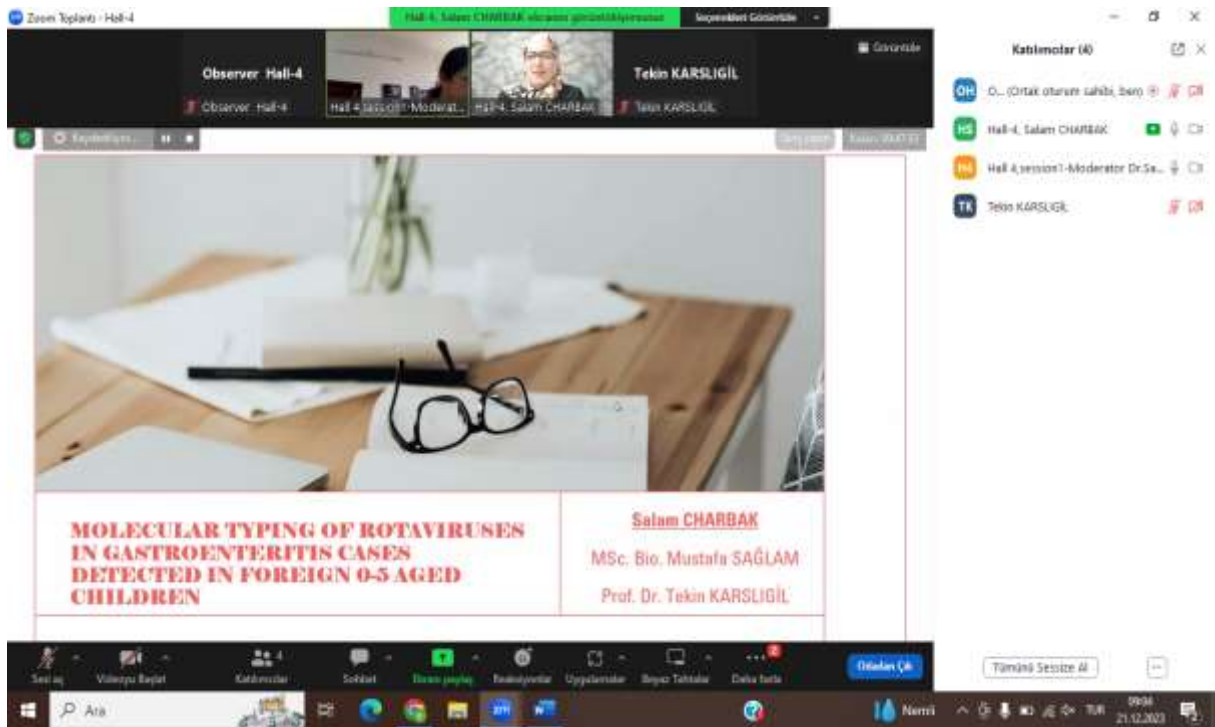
Zoom Toplantı - Hall-4

Hall-4, Salam CHARBAK ekranını görüntülüyorsunuz

Seçenekleri Görüntüle

Görüntüle

Observer Hall-4

Observer Hall-4

Hall 4 session1-Moderat...

Hall-4, Salam CHARBAK

Tekin KARSLIGİL

Tekin KARSLIGİL

Katılımcılar (4)

O... (Ortak oturum sahibi, ben)

Hall-4, Salam CHARBAK

Hall 4 session1-Moderator Dr.Sa...

Tekin KARSLIGİL

Kaydediliyor...

MOLECULAR TYPING OF ROTAVIRUSES IN GASTROENTERITIS CASES DETECTED IN FOREIGN 0-5 AGED CHILDREN

Salam CHARBAK

MSc. Bio. Mustafa SAĞLAM

Prof. Dr. Tekin KARSLIGİL

Sesi aç

Videoyu Başlat

Katılımcılar 4

Sohbet

Ekranı paylaş

Reaksiyonlar

Uygulamalar

Beyaz Tahtalar

Daha fazla

Odadan Çık

Tümünü Sessize Al

Ara

Nemli

TUR

09:04

21.12.2023